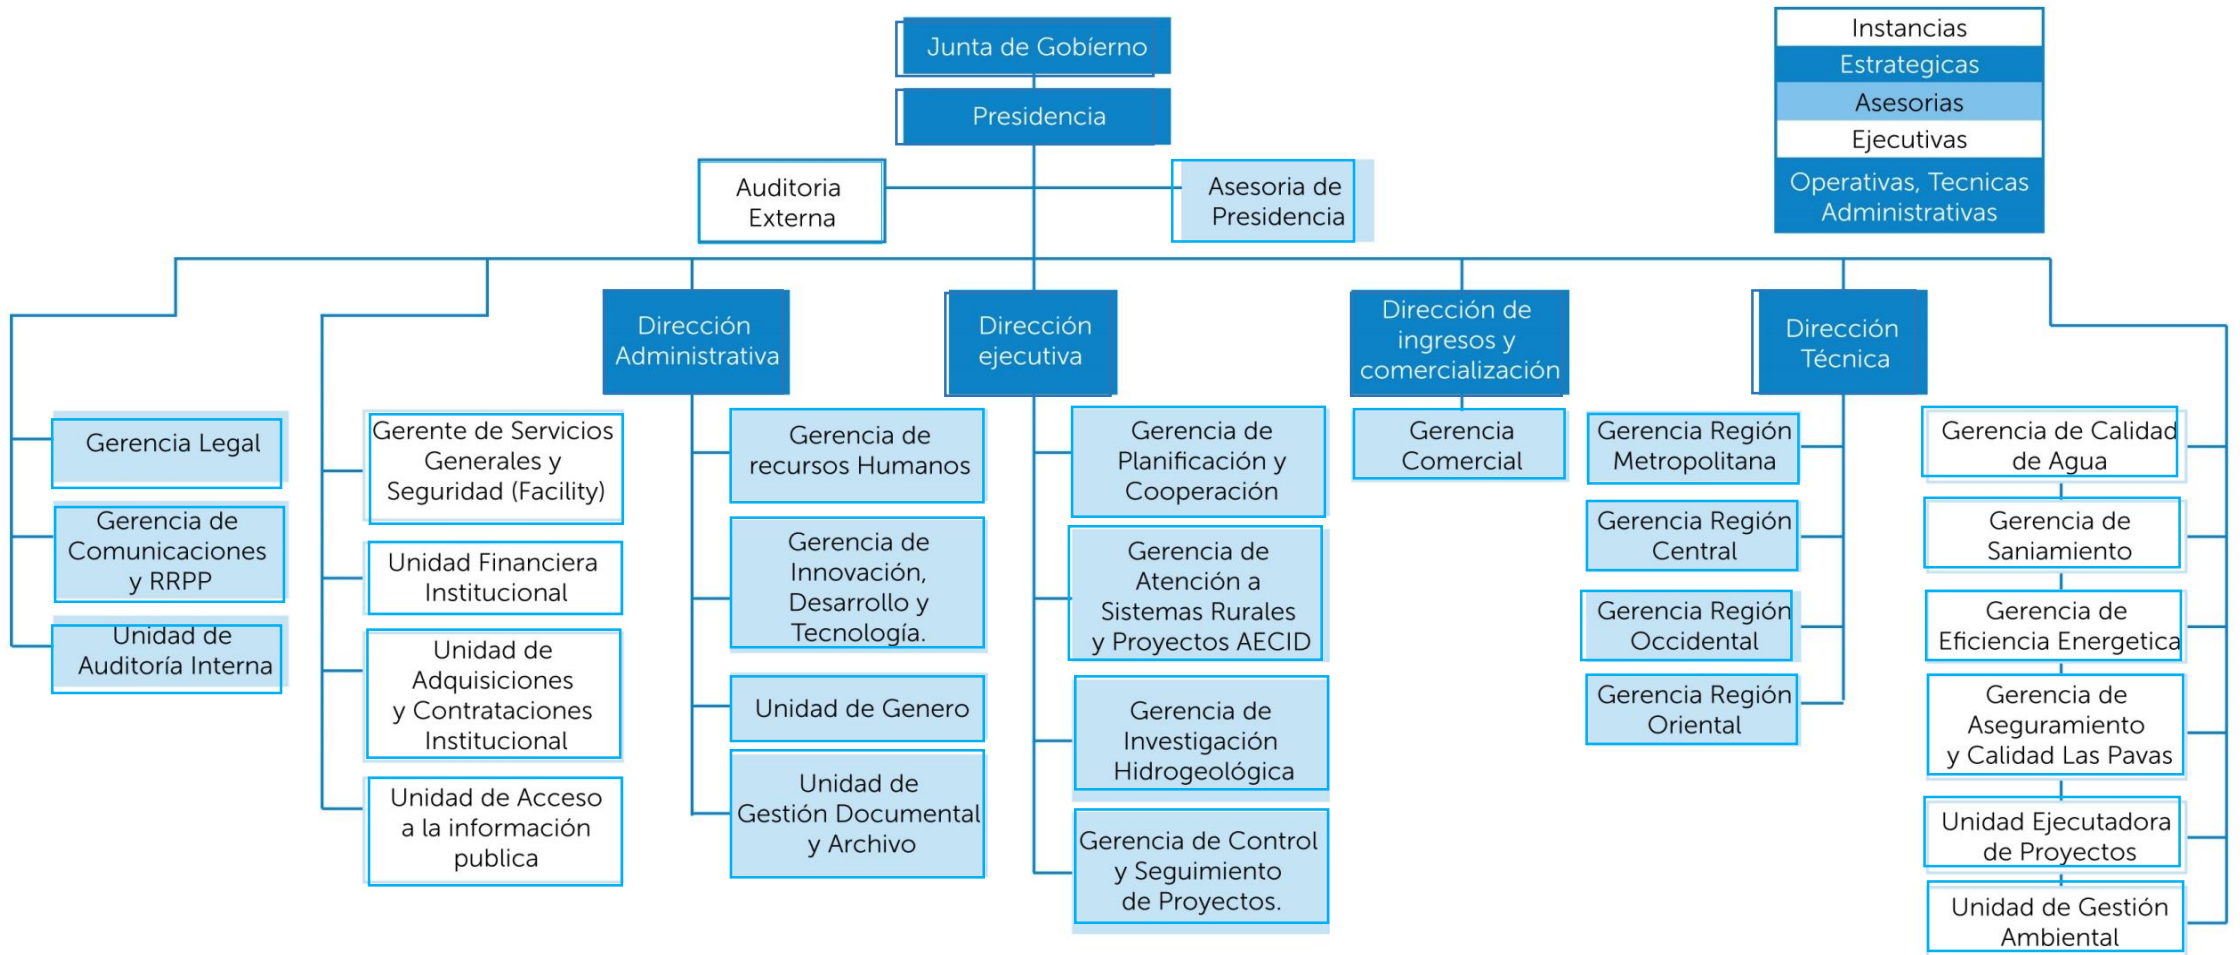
Junta de Gobierno

Presidencia

Auditoria Externa

Asesoria de Presidencia

Instancias
Estrategicas
Asesorias
Ejecutivas
Operativas, Tecnicas Administrativas

Gerencia Legal

Gerencia de Comunicaciones y RRPP

Unidad de Auditoría Interna

Gerente de Servicios Generales y Seguridad (Facility)

Unidad Financiera Institucional

Unidad de Adquisiciones y Contrataciones Institucional

Unidad de Acceso a la información publica

Dirección Administrativa

Gerencia de recursos Humanos

Gerencia de Innovación, Desarrollo y Tecnología.

Unidad de Genero

Unidad de Gestión Documental y Archivo

Dirección ejecutiva

Gerencia de Planificación y Cooperación

Gerencia de Atención a Sistemas Rurales y Proyectos AECID

Gerencia de Investigación Hidrogeológica

Gerencia de Control y Seguimiento de Proyectos.

Dirección de ingresos y comercialización

Gerencia Comercial

Dirección Técnica

Gerencia Región Metropolitana

Gerencia Región Central

Gerencia Región Occidental

Gerencia Región Oriental

Gerencia de Calidad de Agua

Gerencia de Saniamiento

Gerencia de Eficiencia Energetica

Gerencia de Aseguramiento y Calidad Las Pavas

Unidad Ejecutadora de Proyectos

Unidad de Gestión Ambiental